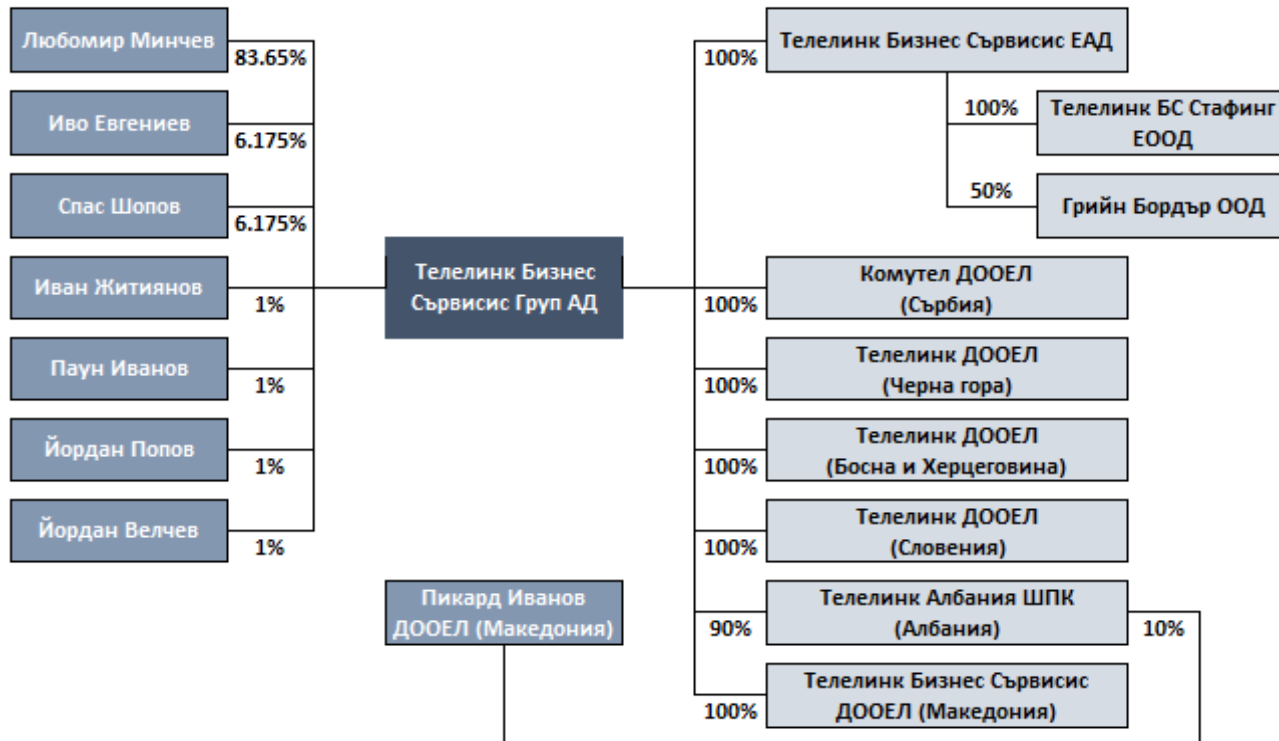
Любомир Минчев
83.65%
Иво Евгениев
6.175%
Спас Шопов
6.175%
Иван Житиянов
1%
Паун Иванов
1%
Йордан Попов
1%
Йордан Велчев
1%

Телелинк Бизнес Сървисис Груп АД

100%
Телелинк Бизнес Сървисис ЕАД
100%
Телелинк БС Стафинг ЕООД
50%
Грийн Бордър ООД
100%
Комутел ДООЕЛ (Сърбия)
100%
Телелинк ДООЕЛ (Черна гора)
100%
Телелинк ДООЕЛ (Босна и Херцеговина)
100%
Телелинк ДООЕЛ (Словения)
90%
Телелинк Албания ШПК (Албания)
10%
100%
Телелинк Бизнес Сървисис ДООЕЛ (Македония)

Пикард Иванов ДООЕЛ (Македония)